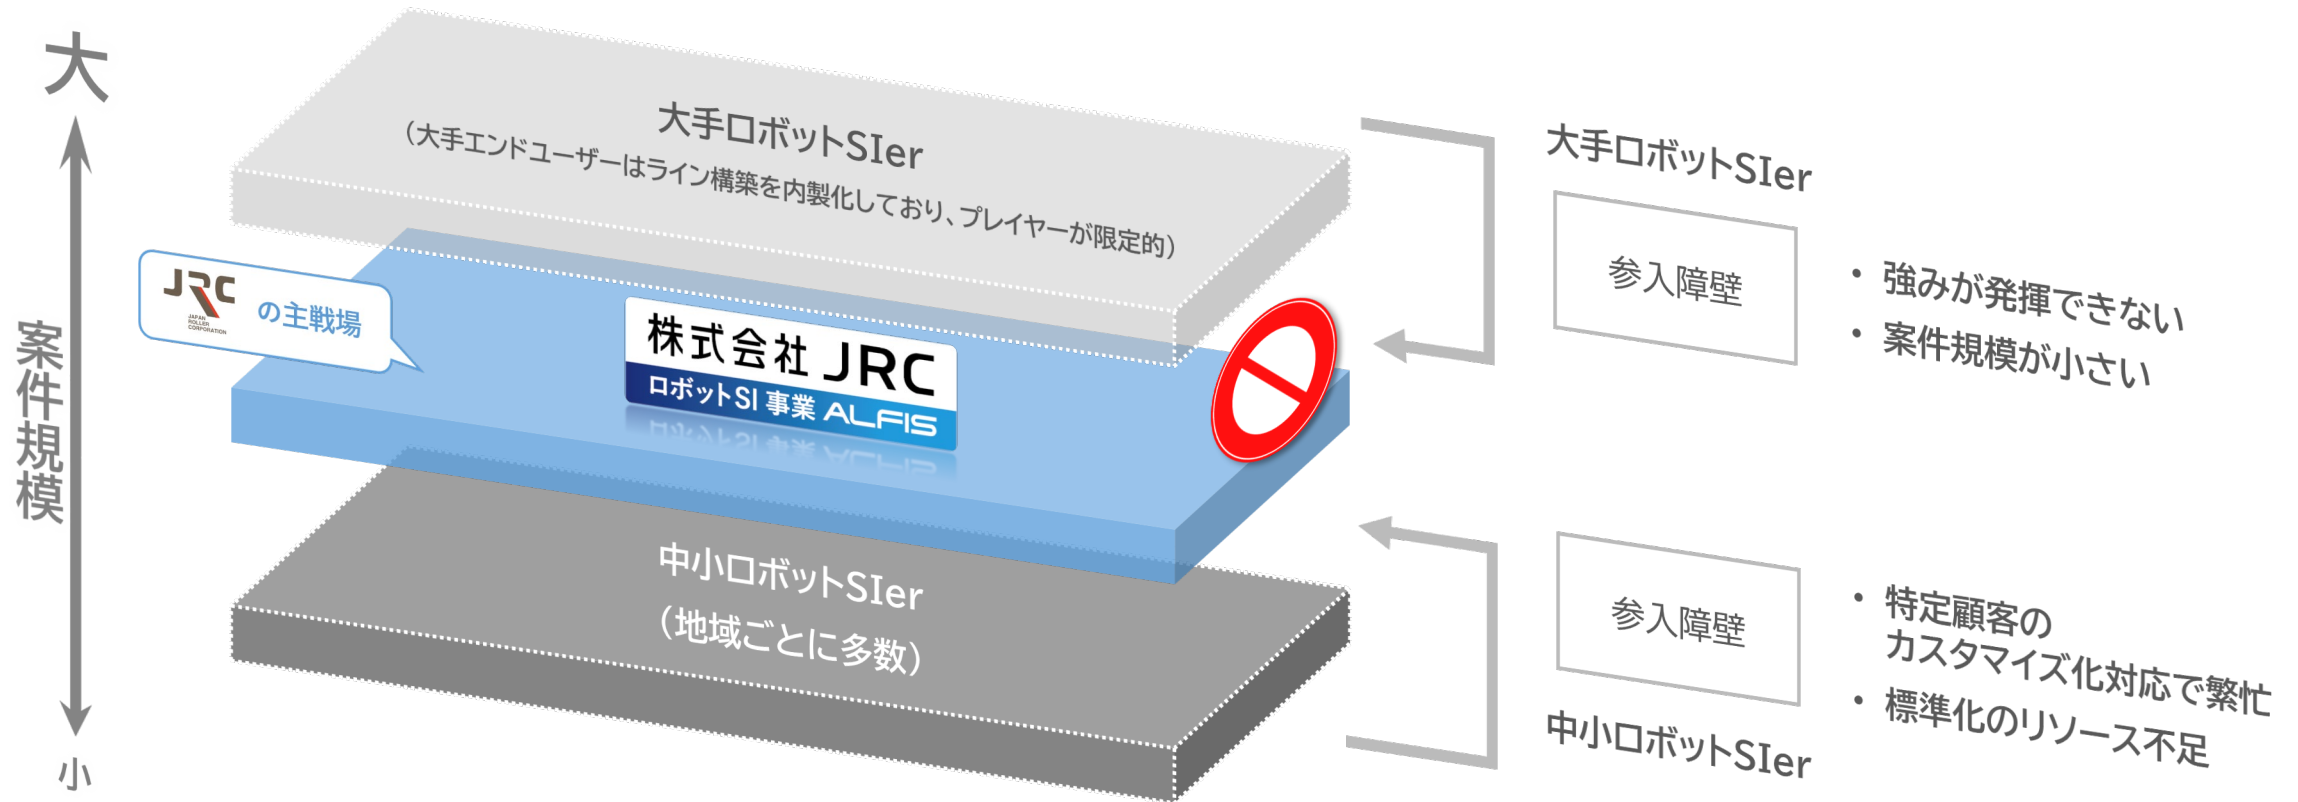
大

案件規模

小

大手ロボットSIer
（大手エンドユーザーはライン構築を内製化しており、プレイヤーが限定的）

JRC
JAPAN ROLLER CORPORATION
の主戦場

株式会社 JRC
ロボットSI 事業 ALFIS

中小ロボットSIer
（地域ごとに多数）

大手ロボットSIer

参入障壁

・強みが発揮できない
・案件規模が小さい

参入障壁

中小ロボットSIer

・特定顧客のカスタマイズ化対応で繁忙
・標準化のリソース不足